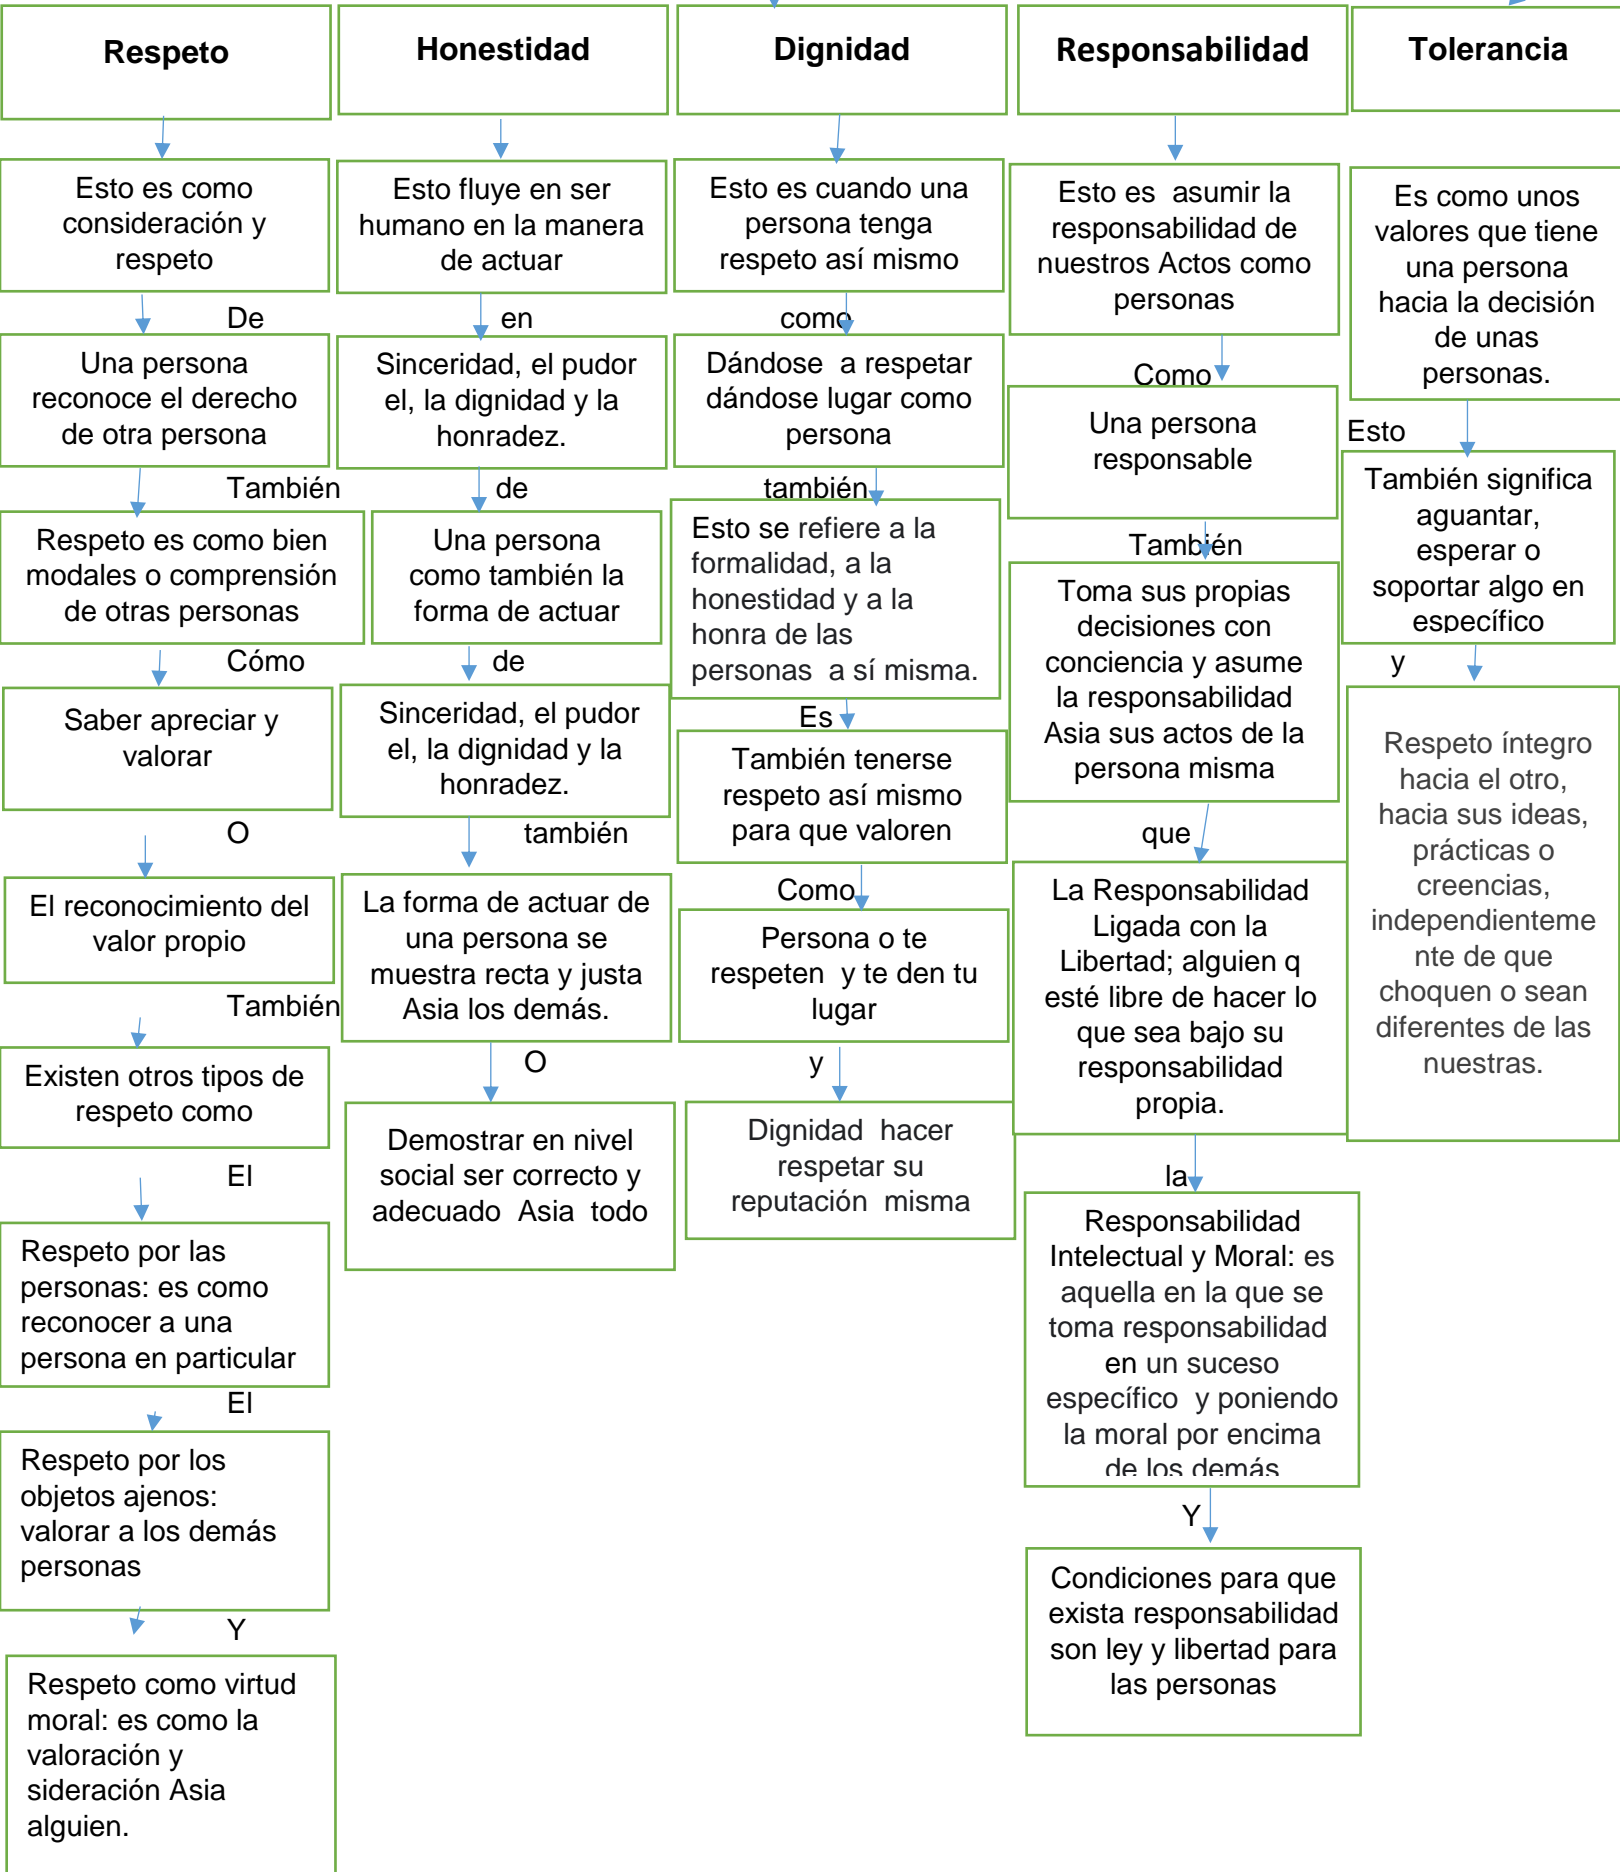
Respeto

Esto es como consideración y respeto

De

Una persona reconoce el derecho de otra persona

También

Respeto es como bien modales o comprensión de otras personas

Cómo

Saber apreciar y valorar

O

El reconocimiento del valor propio

También

Existen otros tipos de respeto como

El

Respeto por las personas: es como reconocer a una persona en particular

El

Respeto por los objetos ajenos: valorar a los demás personas

Y

Respeto como virtud moral: es como la valoración y sideración Asia alguien.

Honestidad

Esto fluye en ser humano en la manera de actuar

en

Sinceridad, el pudor el, la dignidad y la honradez.

de

Una persona como también la forma de actuar

de

Sinceridad, el pudor el, la dignidad y la honradez.

también

La forma de actuar de una persona se muestra recta y justa Asia los demás.

O

Demostrar en nivel social ser correcto y adecuado Asia todo

Dignidad

Esto es cuando una persona tenga respeto así mismo

como

Dándose a respetar dándose lugar como persona

también

Esto se refiere a la formalidad, a la honestidad y a la honra de las personas a sí misma.

Es

También tenerse respeto así mismo para que valoren

Como

Persona o te respeten y te den tu lugar

y

Dignidad hacer respetar su reputación misma

Responsabilidad

Esto es asumir la responsabilidad de nuestros Actos como personas

Como

Una persona responsable

También

Toma sus propias decisiones con conciencia y asume la responsabilidad Asia sus actos de la persona misma

que

La Responsabilidad Ligada con la Libertad; alguien q esté libre de hacer lo que sea bajo su responsabilidad propia.

la

Responsabilidad Intelectual y Moral: es aquella en la que se toma responsabilidad en un suceso específico y poniendo la moral por encima de los demás

Y

Condiciones para que exista responsabilidad son ley y libertad para las personas

Tolerancia

Es como unos valores que tiene una persona hacia la decisión de unas personas.

Esto

También significa aguantar, esperar o soportar algo en específico

y

Respeto íntegro hacia el otro, hacia sus ideas, prácticas o creencias, independientemente de que choquen o sean diferentes de las nuestras.